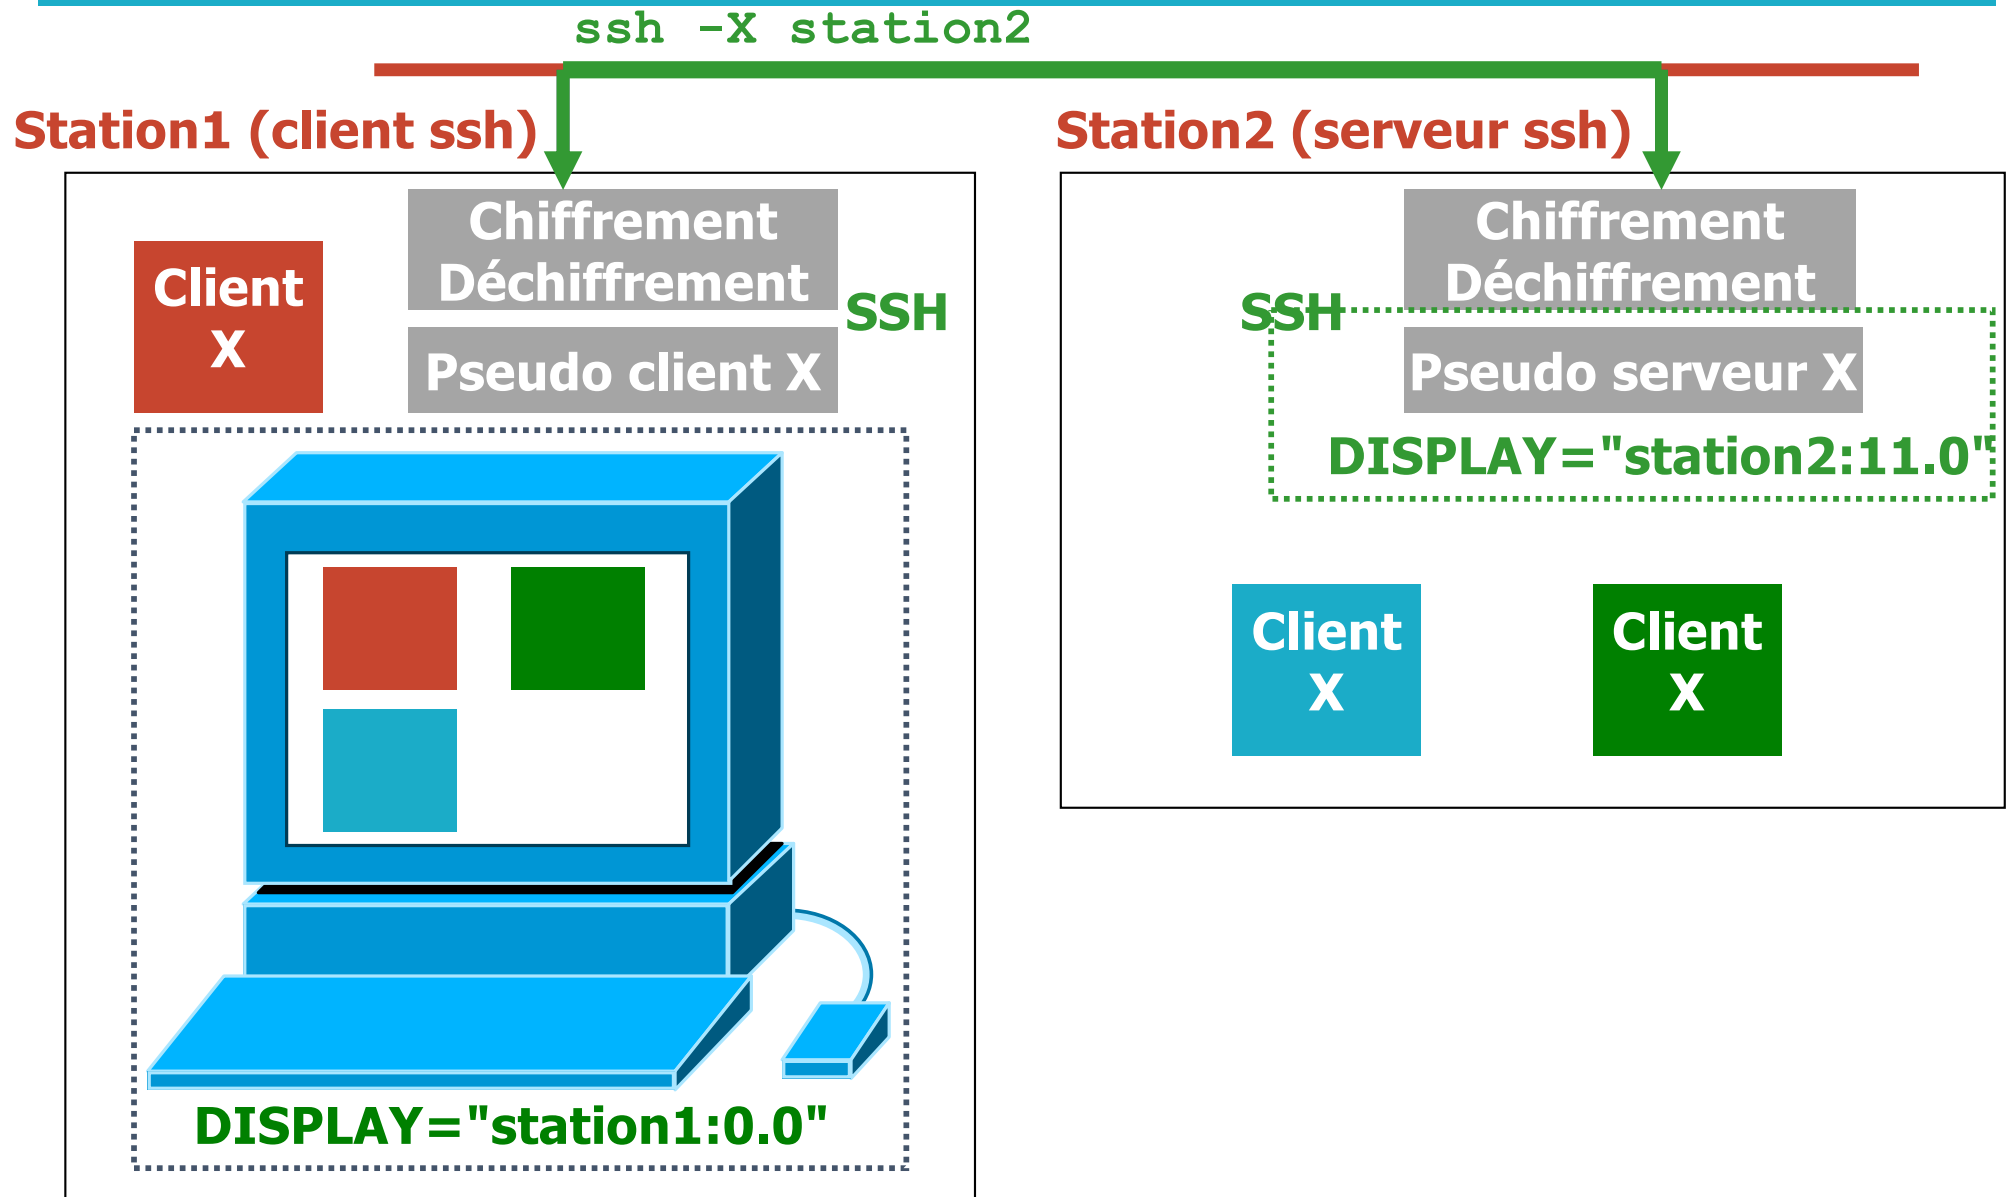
ssh -X station2

Station1 (client ssh)

Client X

Chiffrement Déchiffrement

Pseudo client X

SSH

DISPLAY="station1:0.0"

Station2 (serveur ssh)

Chiffrement Déchiffrement

SSH

Pseudo serveur X

DISPLAY="station2:11.0"

Client X

Client X